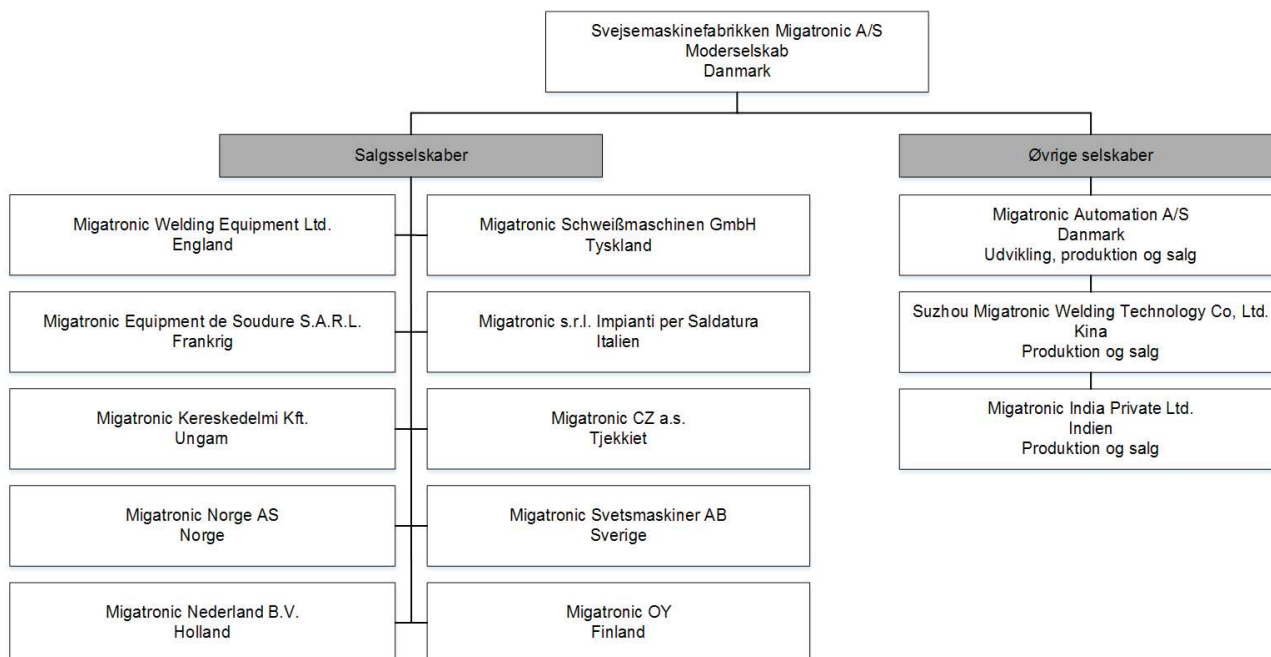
Svejsemaskinefabrikken Migatronic A/S
Moderselskab
Danmark

Salgsselskaber

Migatronic Welding Equipment Ltd.
England

Migatronic Schweißmaschinen GmbH
Tyskland

Migatronic Equipment de Soudure S.A.R.L.
Frankrig

Migatronic s.r.l. Impianti per Saldatura
Italien

Migatronic Kereskedelmi Kft.
Ungam

Migatronic CZ a.s.
Tjekkiet

Migatronic Norge AS
Norge

Migatronic Svetsmaskiner AB
Sverige

Migatronic Nederland B.V.
Holland

Migatronic OY
Finland

Øvrige selskaber

Migatronic Automation A/S
Danmark
Udvikling, produktion og salg

Suzhou Migatronic Welding Technology Co, Ltd.
Kina
Produktion og salg

Migatronic India Private Ltd.
Indien
Produktion og salg